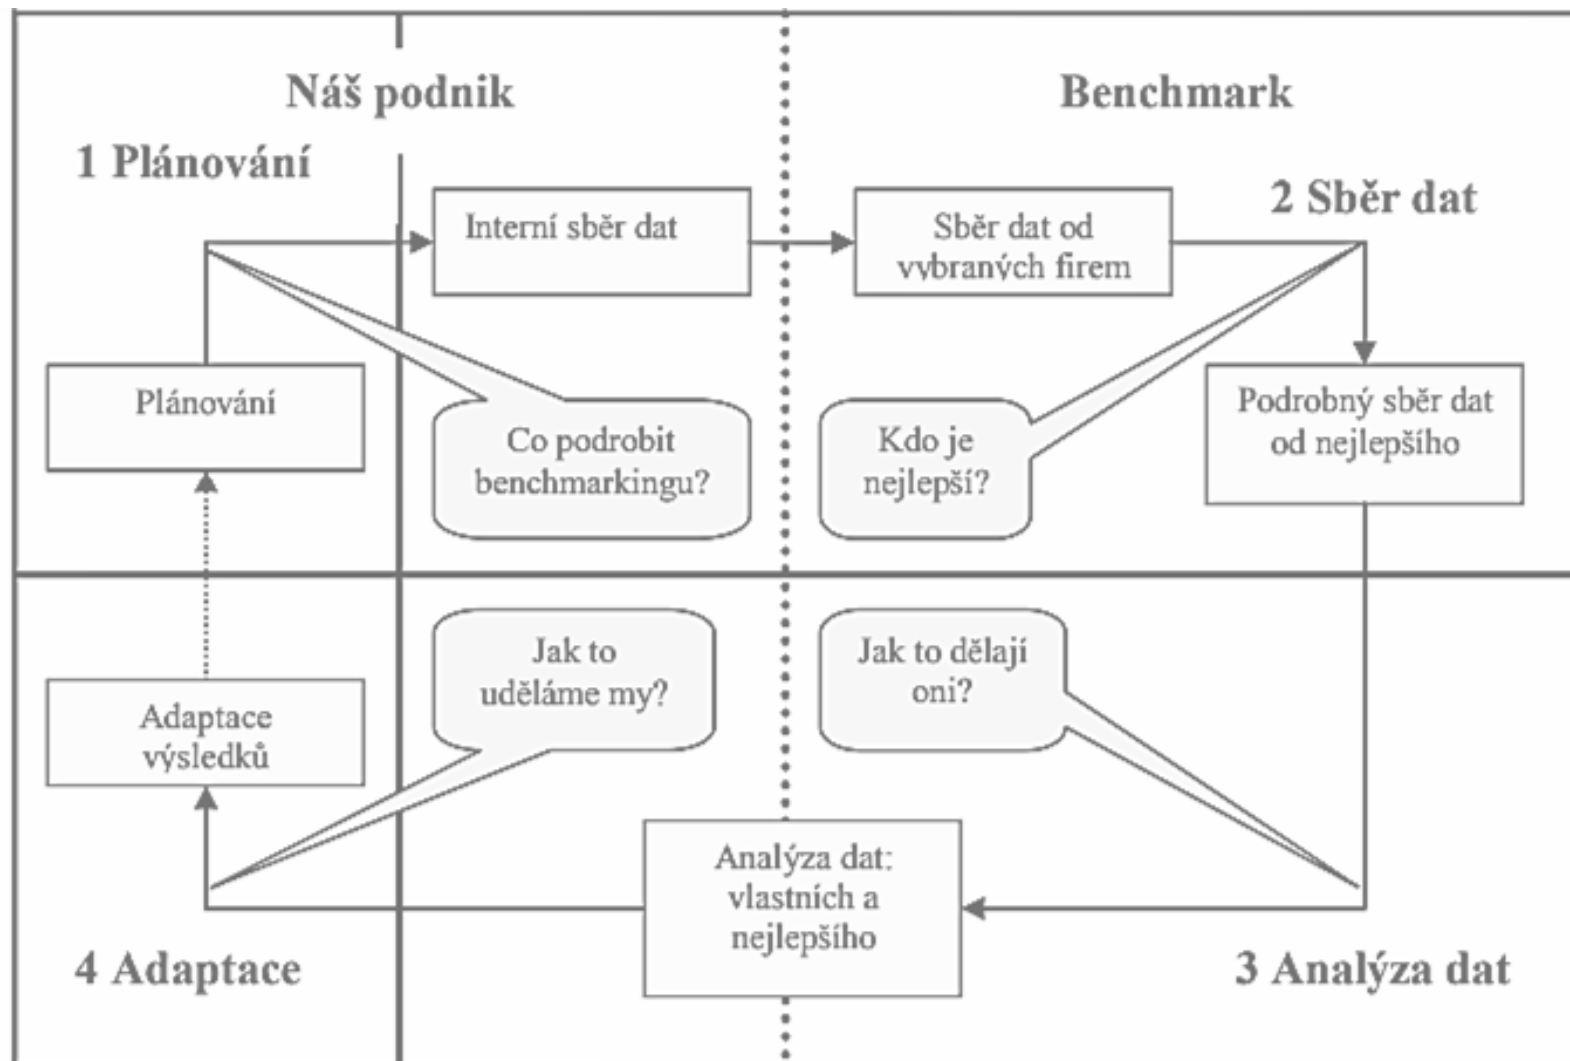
Náš podnik

Benchmark

1 Plánování

Interní sběr dat

Sběr dat od vybraných firem

2 Sběr dat

Plánování

Co podrobit benchmarkingu?

Kdo je nejlepší?

Podrobný sběr dat od nejlepšího

Jak to uděláme my?

Jak to dělají oni?

Adaptace výsledků

Analýza dat: vlastních a nejlepšího

4 Adaptace

3 Analýza dat